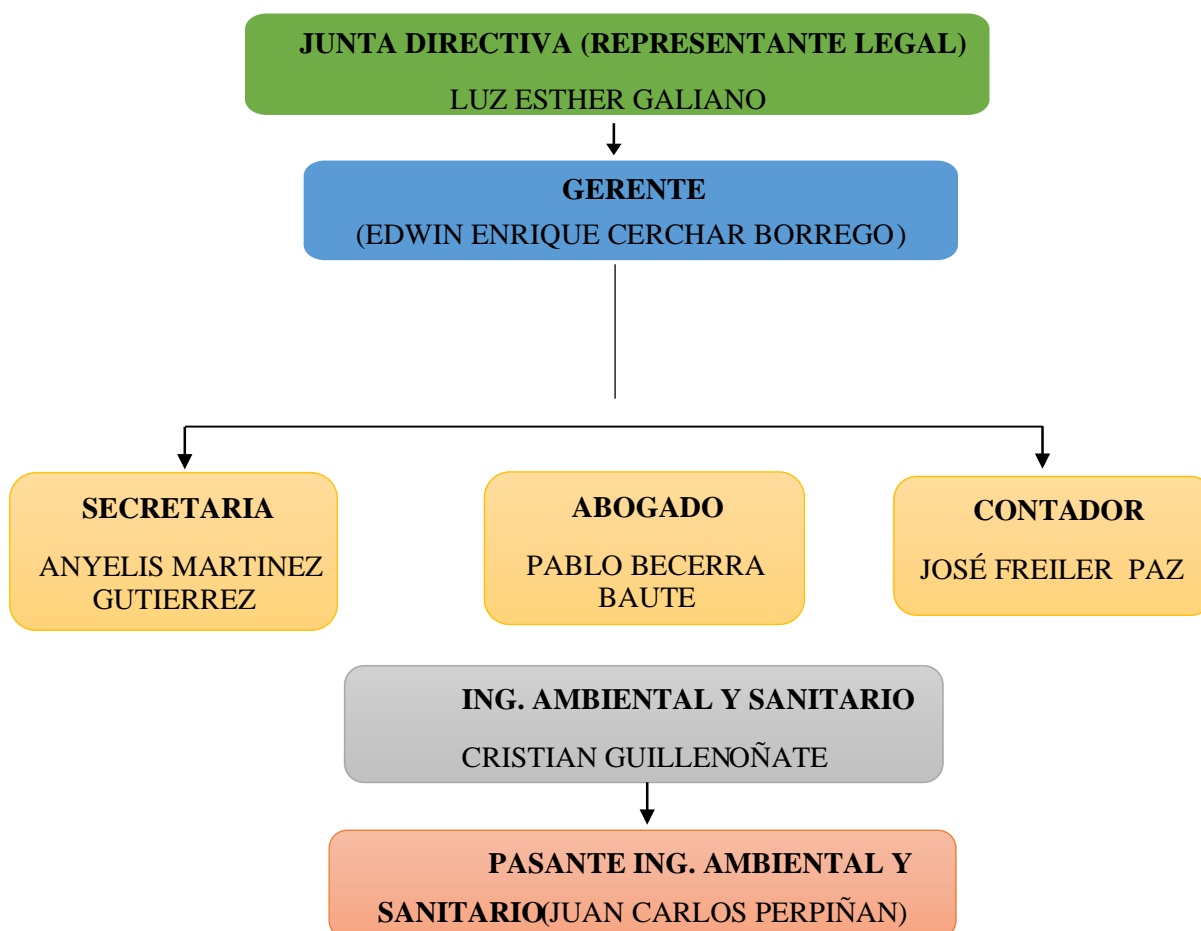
JUNTA DIRECTIVA (REPRESENTANTE LEGAL)
LUZ ESTHER GALIANO

GERENTE
(EDWIN ENRIQUE CERCHAR BORREGO)

SECRETARIA
ANYELIS MARTINEZ GUTIERREZ

ABOGADO
PABLO BECERRA BAUTE

CONTADOR
JOSÉ FREILER PAZ

ING. AMBIENTAL Y SANITARIO
CRISTIAN GUILLENOÑATE

PASANTE ING. AMBIENTAL Y SANITARIO(JUAN CARLOS PERPIÑAN)